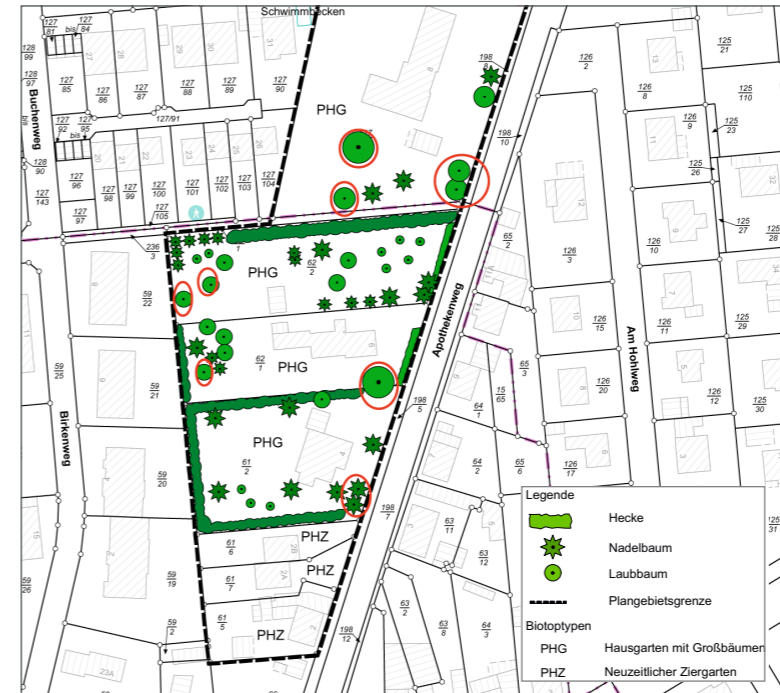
Schwimmbecken

Buchenweg

Birkenweg

Apothekenweg

Am Hohlweg

PHG

PHG

PHG

PHG

PHZ

PHZ

PHZ

127/81
127/84
bis
128/99
127/85
127/86
127/87
127/88
127/89
127/90
128/97
127/91
127/92
bis
127/95
128/90
127/96
127/98
127/99
127/100
127/101
127/102
127/103
127/104
128/143
127/97
127/105
236/3
62/2
59/22
62/1
59/21
59/25
61/2
59/20
61/6
61/7
59/19
59/26
61/5
59/2
198/4
198/10
198/5
198/7
198/12
126/2
125/21
126/8
125/110
126/9
125/23
125/26
125/27
126/10
125/28
126/3
65/2
126/15
126/11
125/29
65/3
15/65
126/20
126/12
125/30
64/1
64/2
65/6
126/17
63/11
63/12
63/2
63/8
64/3
125/31

Legende
Hecke
Nadelbaum
Laubbaum
Plangebietsgrenze
Biotoptypen
PHG Hausgarten mit Großbäumen
PHZ Neuzeitlicher Ziergarten